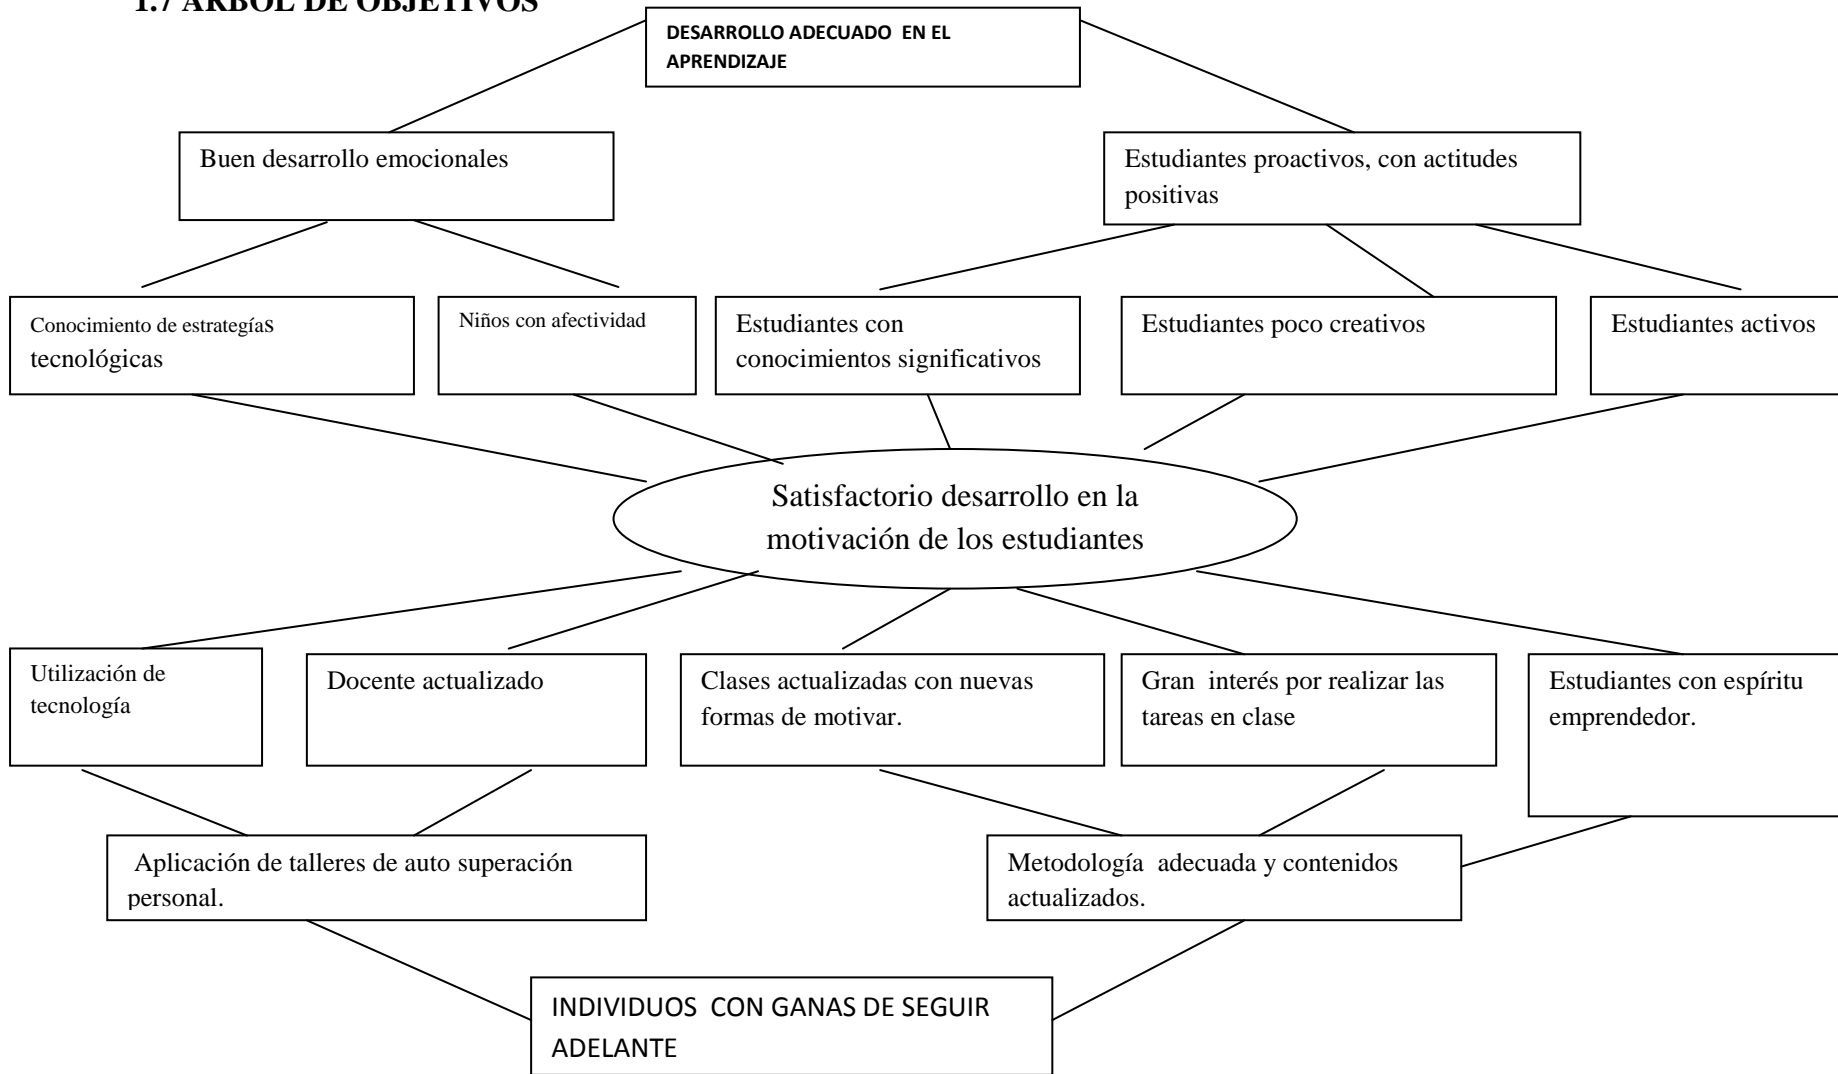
1.7 ARBOL DE OBJETIVOS

DESARROLLO ADECUADO EN EL APRENDIZAJE

Buen desarrollo emocionales

Estudiantes proactivos, con actitudes positivas

Conocimiento de estrategíaS tecnológicas

Niños con afectividad

Estudiantes con conocimientos significativos

Estudiantes poco creativos

Estudiantes activos

Satisfactorio desarrollo en la motivación de los estudiantes

Utilización de tecnología

Docente actualizado

Clases actualizadas con nuevas formas de motivar.

Gran interés por realizar las tareas en clase

Estudiantes con espíritu emprendedor.

Aplicación de talleres de auto superación personal.

Metodología adecuada y contenidos actualizados.

INDIVIDUOS CON GANAS DE SEGUIR ADELANTE